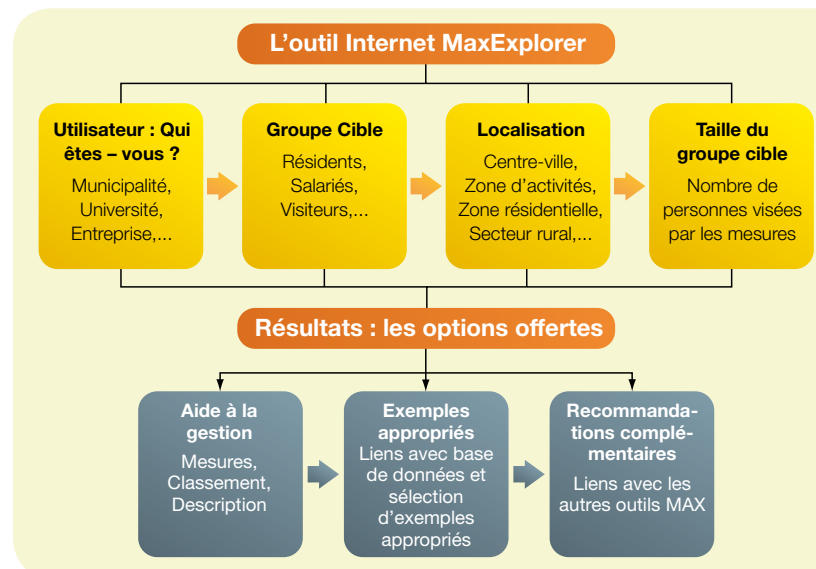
L’outil Internet MaxExplorer

Utilisateur : Qui êtes – vous ?
Municipalité, Université, Entreprise,...

Groupe Cible
Résidents, Salariés, Visiteurs,...

Localisation
Centre-ville, Zone d’activités, Zone résidentielle, Secteur rural,...

Taille du groupe cible
Nombre de personnes visées par les mesures

Résultats : les options offertes

Aide à la gestion
Mesures, Classement, Description

Exemples appropriés
Liens avec base de données et sélection d’exemples appropriés

Recommandations complémentaires
Liens avec les autres outils MAX